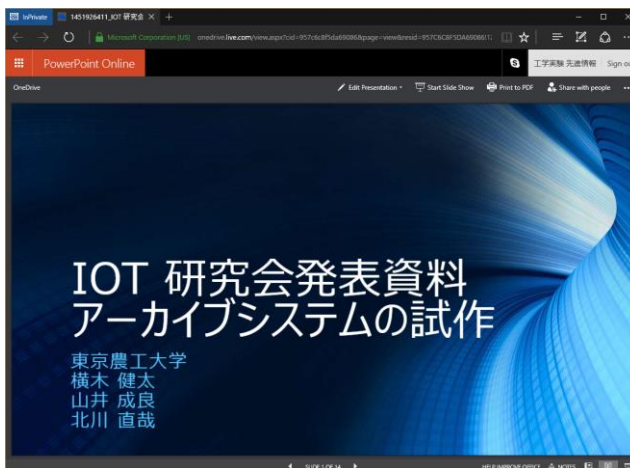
InPrivate 1451926411_IOT 研究会

Microsoft Corporation [US] onedrive.live.com/view.aspx?cid=957c6c8f5da69086&page=view&resid=957C6C8F5DA69086!1

PowerPoint Online

工学実験 先週情報 Sign ou

OneDrive

Edit Presentation Start Slide Show Print to PDF Share with people

IOT 研究会発表資料
アーカイブシステムの試作

東京農工大学
横木 健太
山井 成良
北川 直哉

SLIDE 1 OF 14

HELP IMPROVE OFFICE NOTES